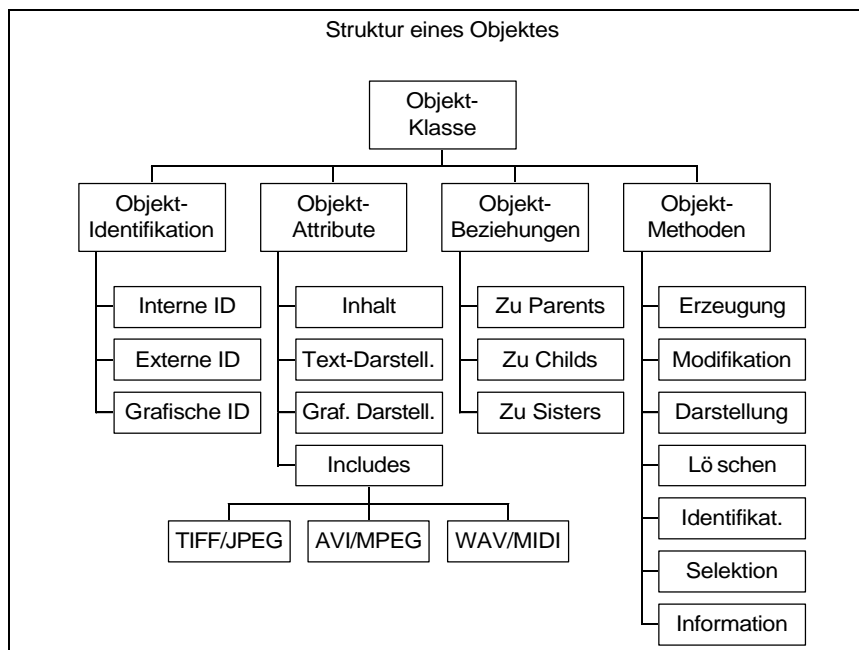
Struktur eines Objektes

Objekt-Klasse

Objekt-Identifikation

Interne ID

Externe ID

Grafische ID

Objekt-Attribute

Inhalt

Text-Darstell.

Graf. Darstell.

Includes

TIFF/JPEG

AVI/MPEG

WAV/MIDI

Objekt-Beziehungen

Zu Parents

Zu Childs

Zu Sisters

Objekt-Methoden

Erzeugung

Modifikation

Darstellung

Lö schen

Identifikat.

Selektion

Information